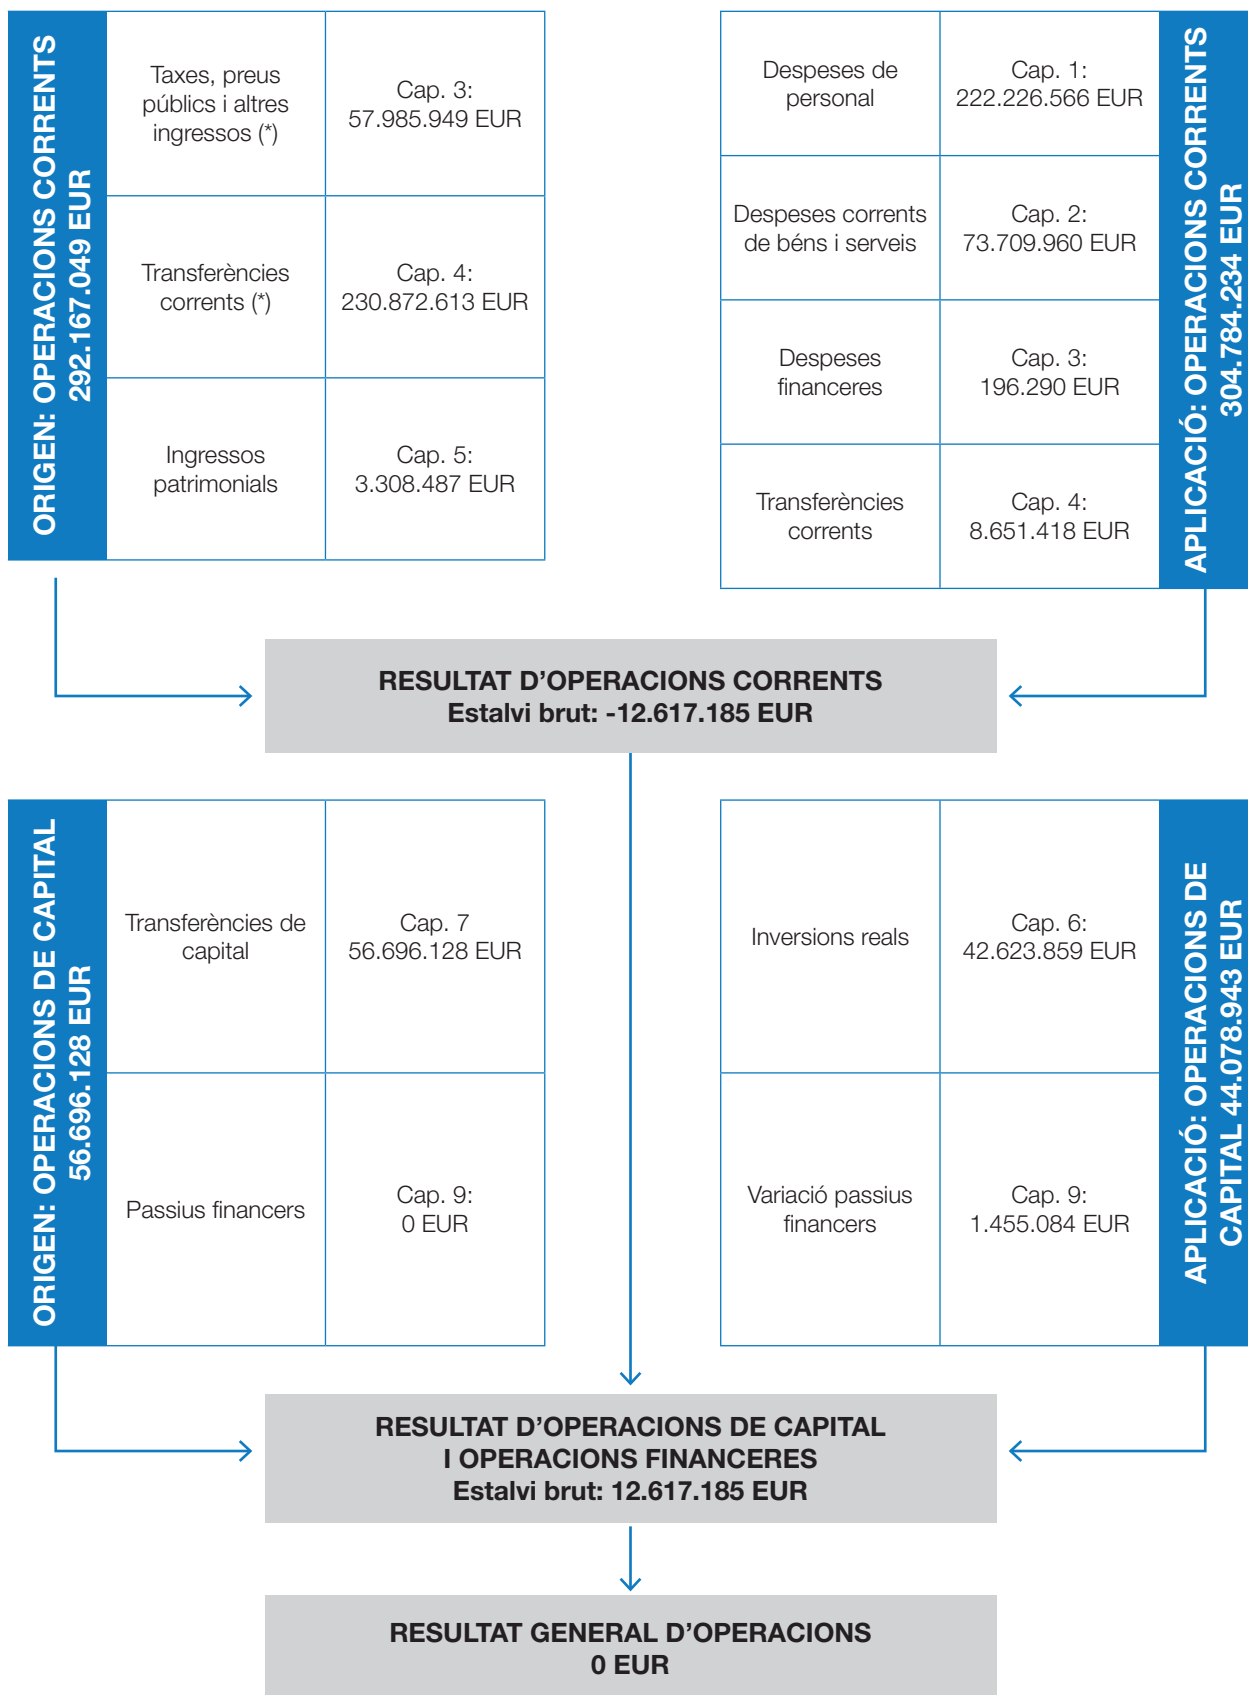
ORIGEN: OPERACIONS CORRENTS
292.167.049 EUR

| Taxes, preus públics i altres ingressos (*) | Cap. 3: 57.985.949 EUR |
|---|---|
| Transferències corrents (*) | Cap. 4: 230.872.613 EUR |
| Ingressos patrimonials | Cap. 5: 3.308.487 EUR |

| Despeses de personal | Cap. 1: 222.226.566 EUR |
|---|---|
| Despeses corrents de béns i serveis | Cap. 2: 73.709.960 EUR |
| Despeses financeres | Cap. 3: 196.290 EUR |
| Transferències corrents | Cap. 4: 8.651.418 EUR |

APLICACIÓ: OPERACIONS CORRENTS
304.784.234 EUR

RESULTAT D'OPERACIONS CORRENTS
Estalvi brut: -12.617.185 EUR

ORIGEN: OPERACIONS DE CAPITAL
56.696.128 EUR

| Transferències de capital | Cap. 7 56.696.128 EUR |
|---|---|
| Passius financers | Cap. 9: 0 EUR |

| Inversions reals | Cap. 6: 42.623.859 EUR |
|---|---|
| Variació passius financers | Cap. 9: 1.455.084 EUR |

APLICACIÓ: OPERACIONS DE CAPITAL 44.078.943 EUR

RESULTAT D'OPERACIONS DE CAPITAL
I OPERACIONS FINANCERES
Estalvi brut: 12.617.185 EUR

RESULTAT GENERAL D'OPERACIONS
0 EUR